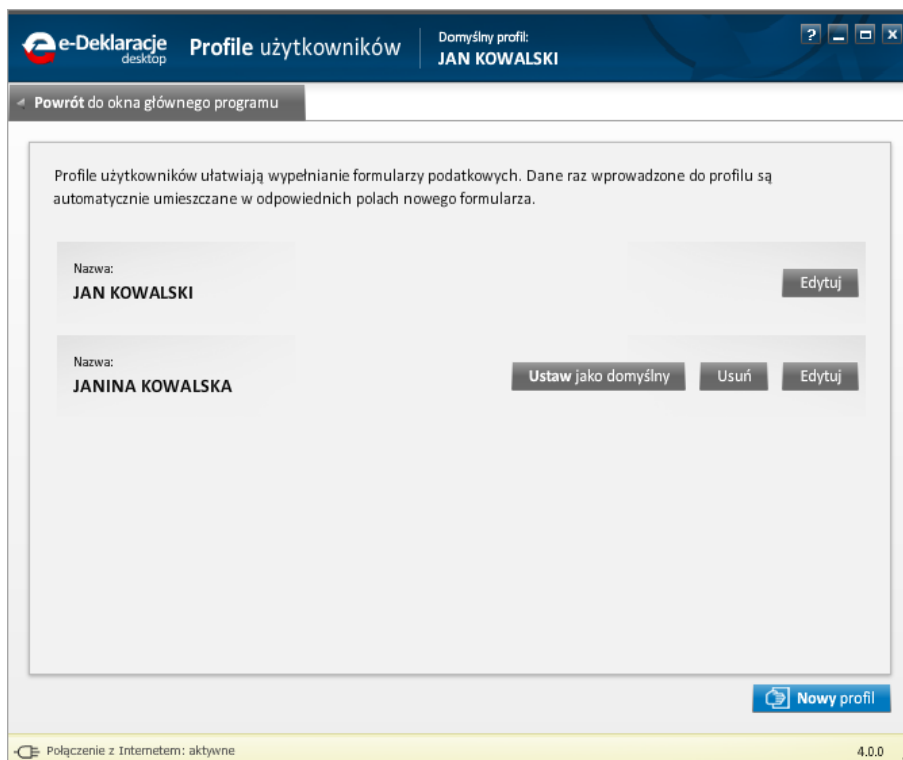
e-Deklaracje desktop Profile użytkowników Domyślny profil: JAN KOWALSKI

? _ □ X

Powrót do okna głównego programu

Profile użytkowników ułatwiają wypełnianie formularzy podatkowych. Dane raz wprowadzone do profilu są automatycznie umieszczane w odpowiednich polach nowego formularza.

Nazwa:
JAN KOWALSKI

Edytuj

Nazwa:
JANINA KOWALSKA

Ustaw jako domyślny | Usuń | Edytuj

Nowy profil

Połączenie z Internetem: aktywne

4.0.0